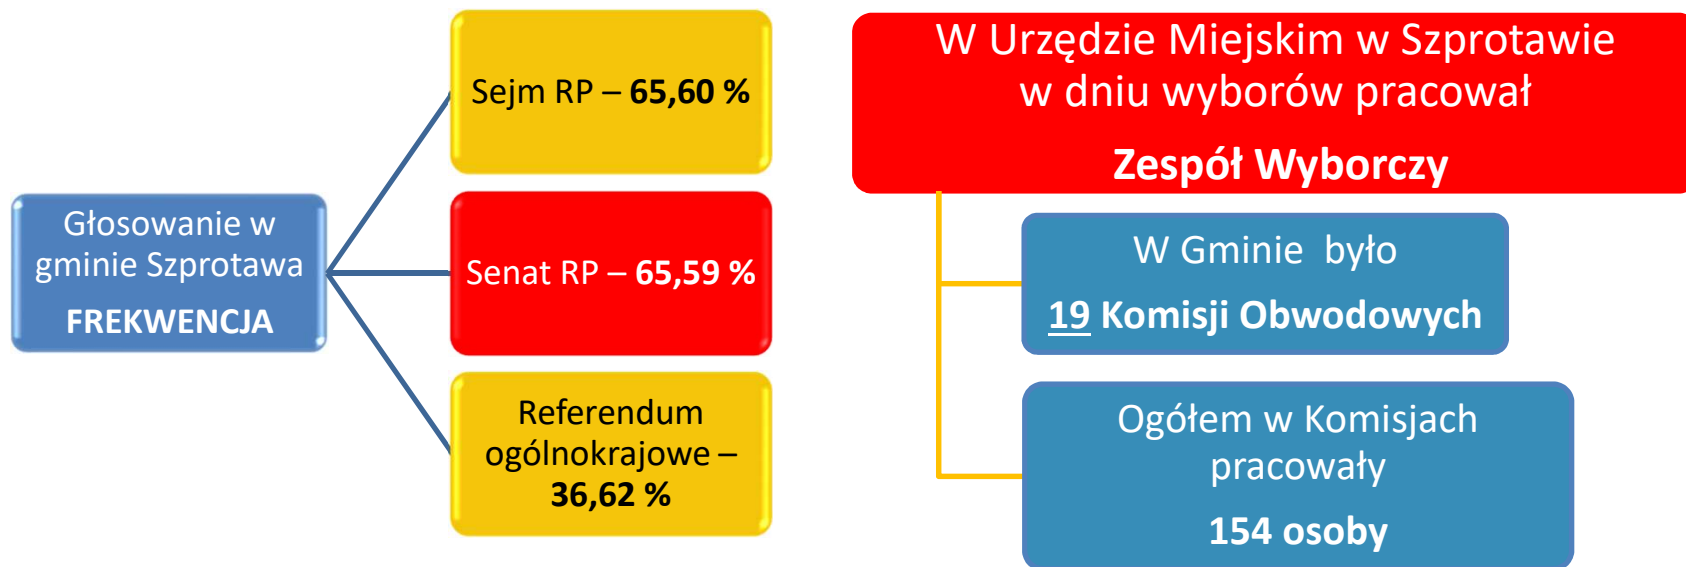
Głosowanie w gminie Szprotawa

FREKWENCJA

Sejm RP – 65,60 %

Senat RP – 65,59 %

Referendum ogólnokrajowe – 36,62 %

W Urzędzie Miejskim w Szprotawie w dniu wyborów pracował

Zespół Wyborczy

W Gminie było

19 Komisji Obwodowych

Ogółem w Komisjach pracowały

154 osoby